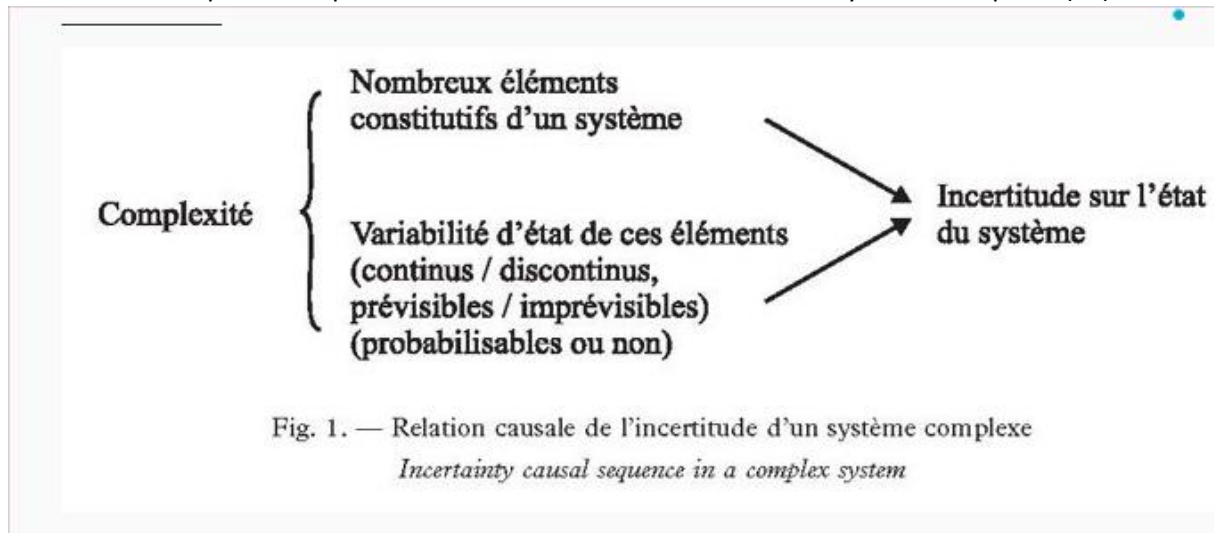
Complexité

Nombreux éléments constitutifs d'un système

Variabilité d'état de ces éléments (continus / discontinus, prévisibles / imprévisibles) (probabilisables ou non)

Incertitude sur l'état du système

Fig. 1. — Relation causale de l'incertitude d'un système complexe
Incertainty causal sequence in a complex system